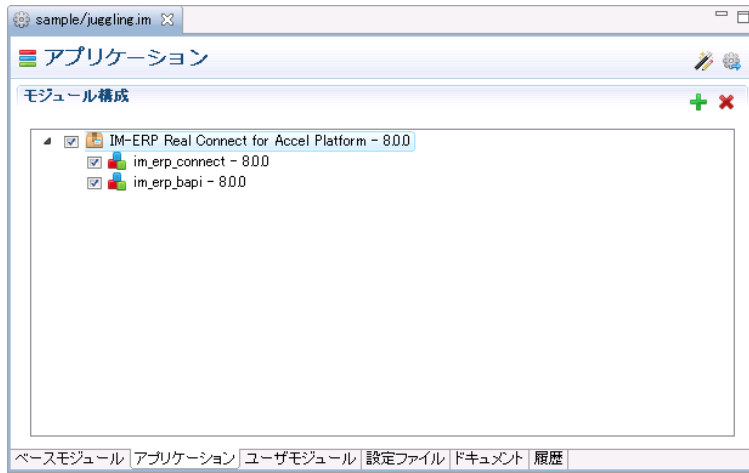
sample/juggling.im

アプリケーション

モジュール構成

IM-ERP Real Connect for Accel Platform - 8.0.0
im_erp_connect - 8.0.0
im_erp_bapi - 8.0.0

ベースモジュール | アプリケーション | ユーザモジュール | 設定ファイル | ドキュメント | 履歴